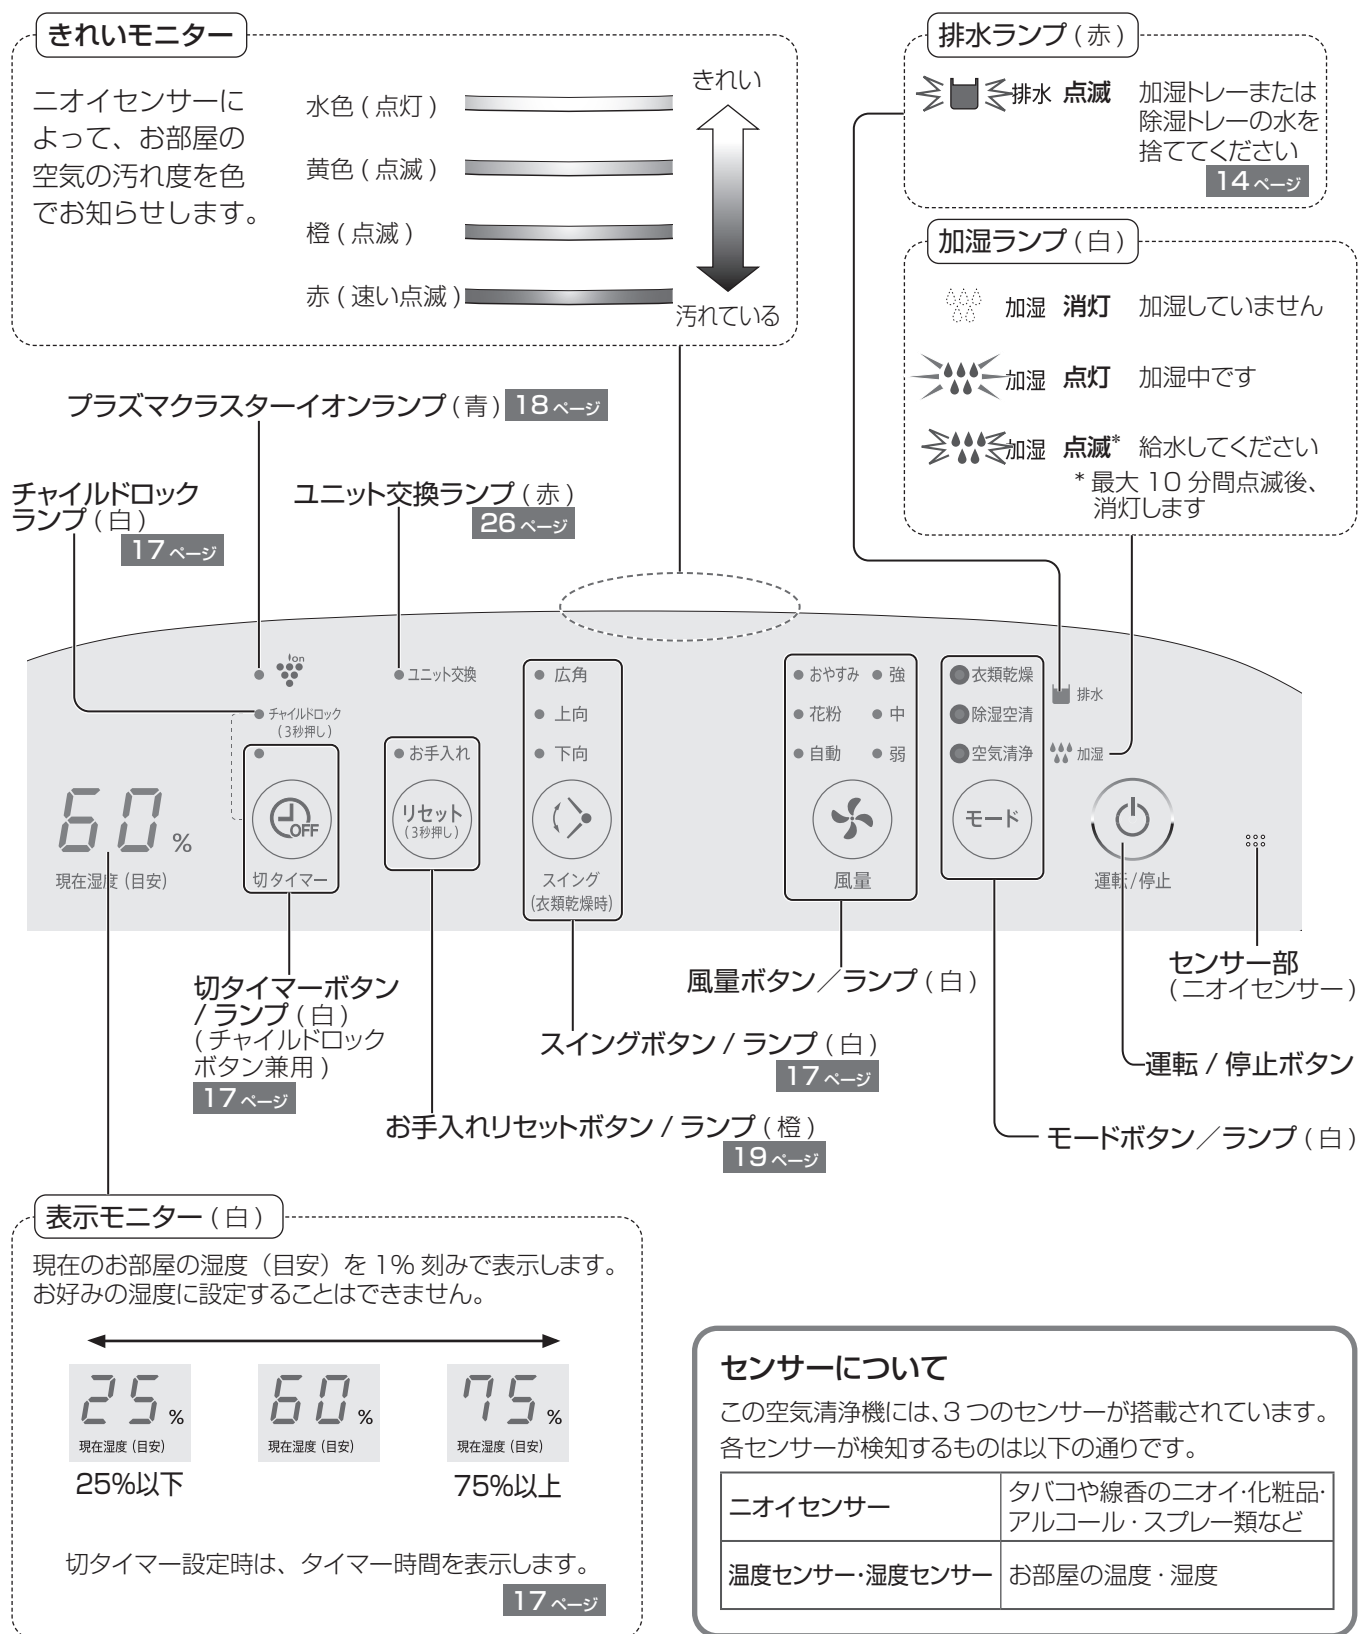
きれいモニター

ニオイセンサーによって、お部屋の空気の汚れ度を色でお知らせします。

水色（点灯）
黄色（点滅）
橙（点滅）
赤（速い点滅）

きれい
汚れている

排水ランプ（赤）

排水 点滅 加湿トレーまたは除湿トレーの水を捨ててください
14ページ

加湿ランプ（白）

加湿 消灯 加湿していません
加湿 点灯 加湿中です
加湿 点滅* 給水してください
*最大 10 分間点滅後、消灯します

プラズマクラスターイオンランプ（青） 18ページ

チャイルドロックランプ（白）
17ページ

ユニット交換ランプ（赤）
26ページ

ion
ユニット交換
チャイルドロック（3秒押し）
お手入れ
リセット（3秒押し）
広角
上向
下向
スイング（衣類乾燥時）
おやすみ 強
花粉 中
自動 弱
風量
衣類乾燥
除湿空清
空気清浄
モード
排水
加湿
運転/停止
60%
現在湿度（目安）
OFF
切タイマー

センサー部（ニオイセンサー）

風量ボタン／ランプ（白）

切タイマーボタン / ランプ（白）（チャイルドロックボタン兼用）
17ページ

スイングボタン / ランプ（白）
17ページ

運転 / 停止ボタン

お手入れリセットボタン / ランプ（橙）
19ページ

モードボタン／ランプ（白）

表示モニター（白）

現在のお部屋の湿度（目安）を 1% 刻みで表示します。お好みの湿度に設定することはできません。

25% 現在湿度（目安）
60% 現在湿度（目安）
75% 現在湿度（目安）

25%以下
75%以上

切タイマー設定時は、タイマー時間を表示します。
17ページ

センサーについて

この空気清浄機には、3 つのセンサーが搭載されています。各センサーが検知するものは以下の通りです。

| ニオイセンサー | タバコや線香のニオイ·化粧品·アルコール · スプレー類など |
|---|---|
| 温度センサー·湿度センサー | お部屋の温度 · 湿度 |